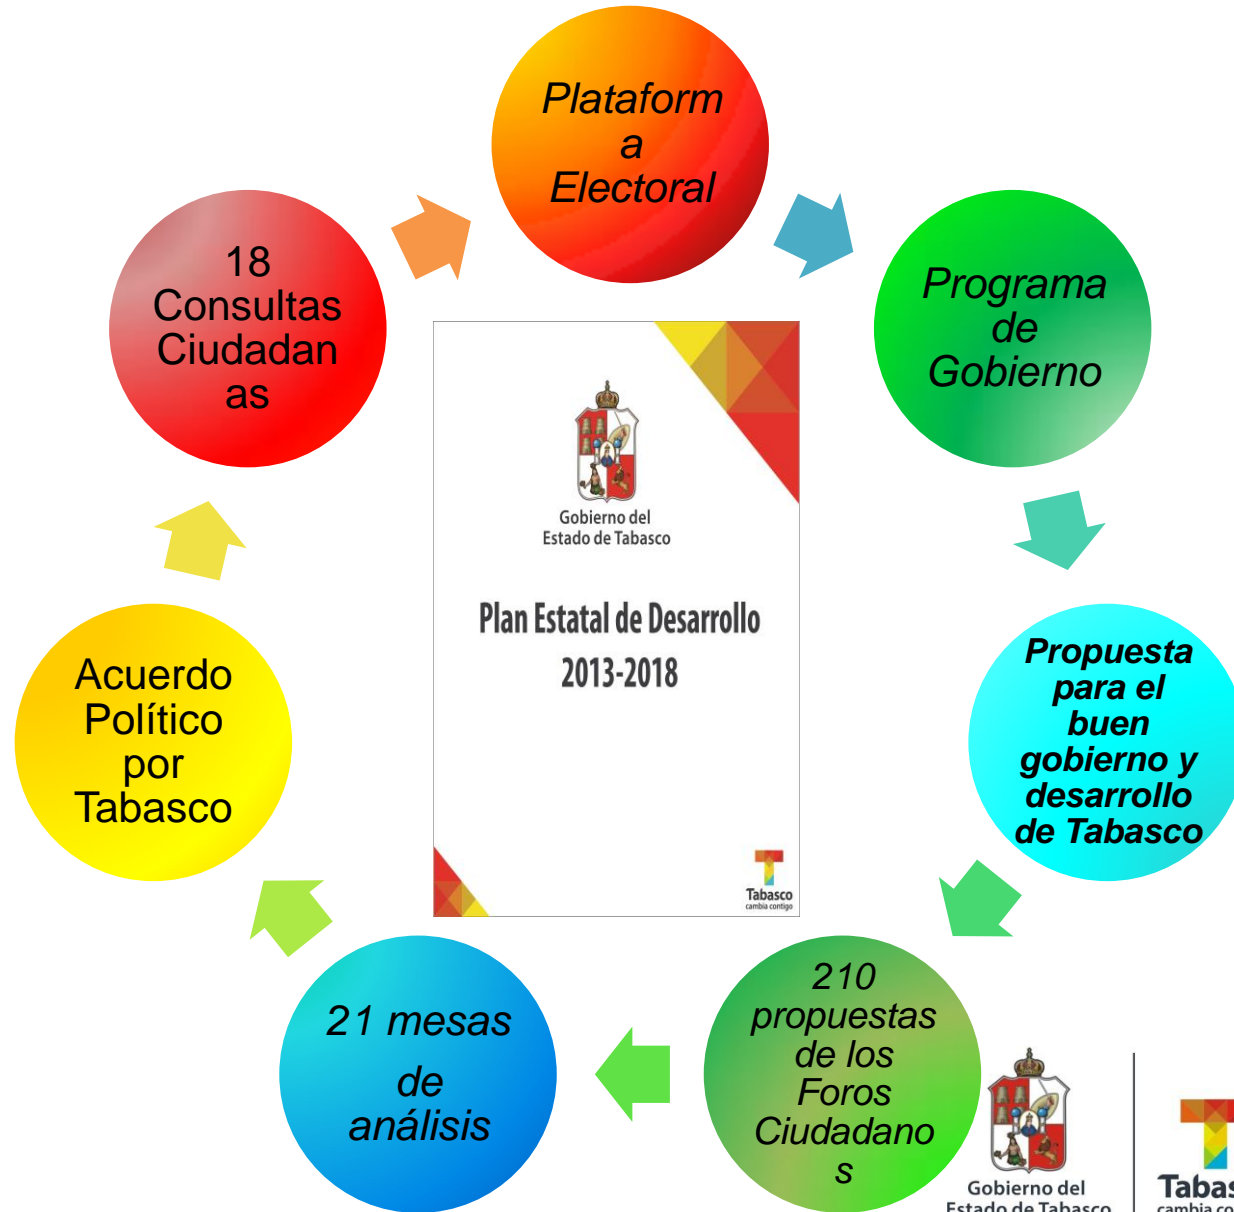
Plataforma Electoral

Programa de Gobierno

Propuesta para el buen gobierno y desarrollo de Tabasco

210 propuestas de los Foros Ciudadanos

21 mesas de análisis

Acuerdo Político por Tabasco

18 Consultas Ciudadanas

Gobierno del Estado de Tabasco

Plan Estatal de Desarrollo 2013-2018

Tabasco cambia contigo

Gobierno del Estado de Tabasco

Tabas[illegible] cambia co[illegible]